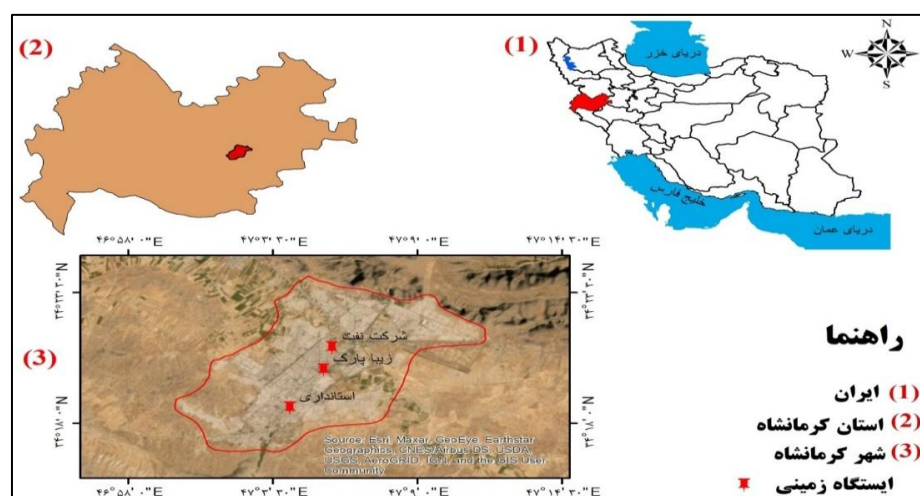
(2)

(1)

دریای خزر

W

S

خلیج فارس

دریای عمان

۴۶°۵۸'۰"E ۴۷°۳'۳۰"E ۴۷°۹'۰"E ۴۷°۱۴'۳۰"E

۳۴°۲۳'۳۰"N

۳۴°۱۸'۰"N

شرکت نفت

زیبا پارک

استانداری

Source: Esri, Maxar, GeoEye, Earthstar Geographics, CNES/Airbus DS, USDA, USGS, AeroGRID, IGN, and the GIS User Community

۴۶°۵۸'۰"E ۴۷°۳'۳۰"E ۴۷°۹'۰"E ۴۷°۱۴'۳۰"E

(3)

راهنما

(1) ایران

(2) استان کرمانشاه

(3) شهر کرمانشاه

ایستگاه زمینی